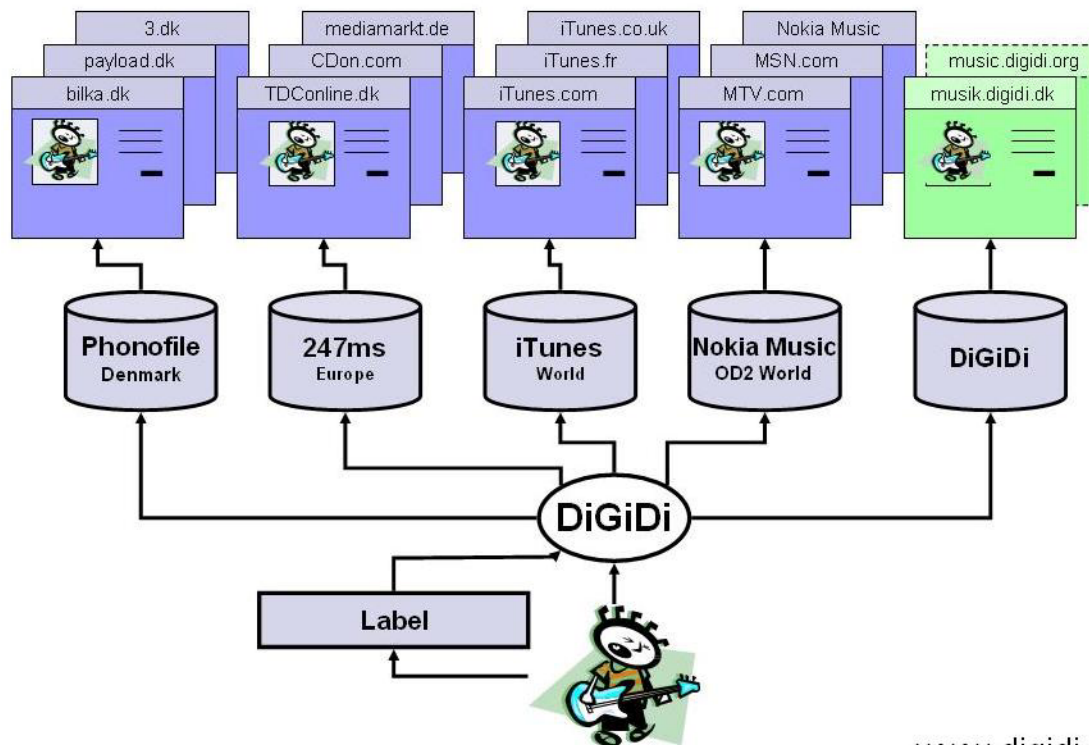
3.dk
payload.dk
bilka.dk

mediamarkt.de
CDon.com
TDConline.dk

iTunes.co.uk
iTunes.fr
iTunes.com

Nokia Music
MSN.com
MTV.com

music.digidi.org
musik.digidi.dk

Phonofile
Denmark

247ms
Europe

iTunes
World

Nokia Music
OD2 World

DiGiDi

DiGiDi

Label

www.digidi